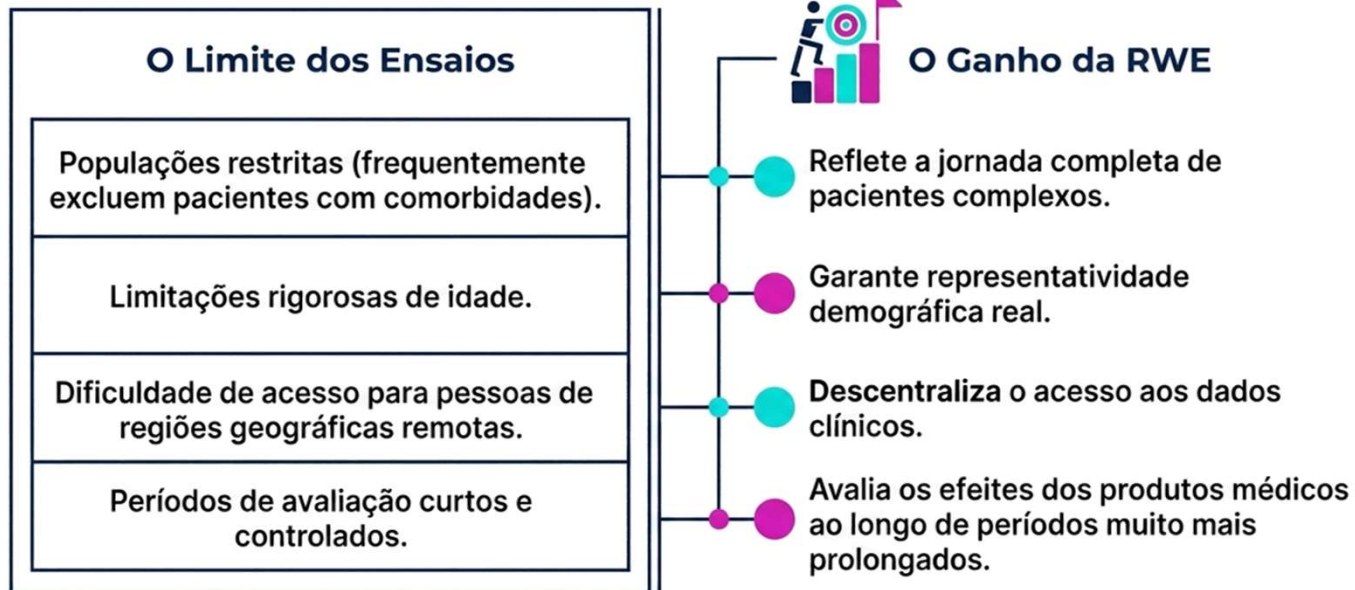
O Limite dos Ensaios

Populações restritas (frequentemente excluem pacientes com comorbidades).

Limitações rigorosas de idade.

Dificuldade de acesso para pessoas de regiões geográficas remotas.

Períodos de avaliação curtos e controlados.

O Ganho da RWE

Reflete a jornada completa de pacientes complexos.

Garante representatividade demográfica real.

Descentraliza o acesso aos dados clínicos.

Avalia os efeites dos produtos médicos ao longo de períodos muito mais prolongados.